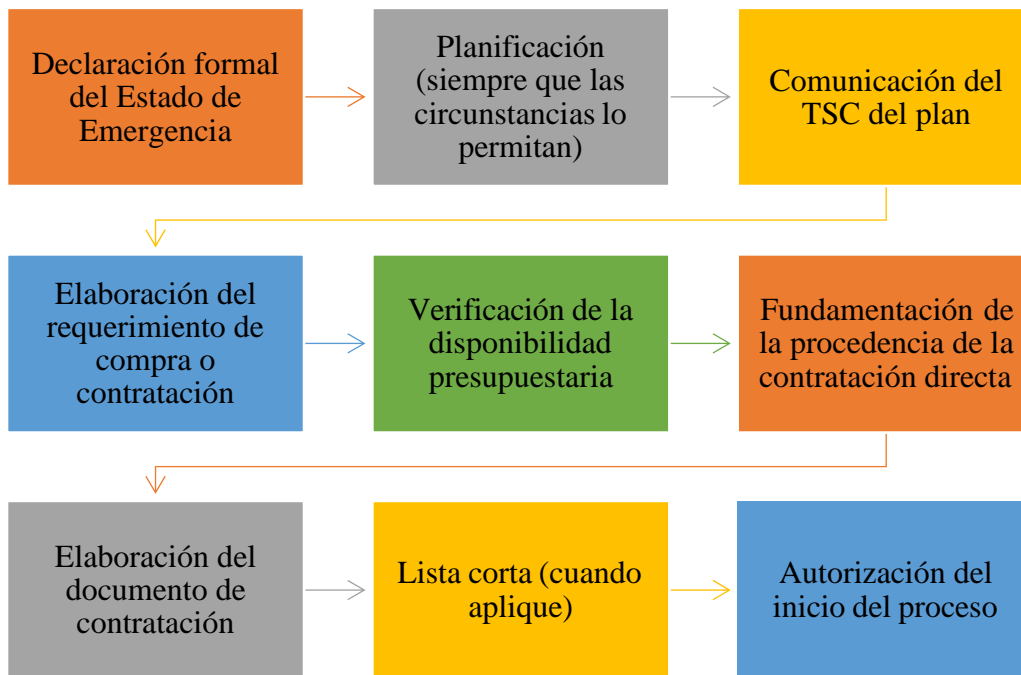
Declaración formal del Estado de Emergencia

Planificación (siempre que las circunstancias lo permitan)

Comunicación del TSC del plan

Elaboración del requerimiento de compra o contratación

Verificación de la disponibilidad presupuestaria

Fundamentación de la procedencia de la contratación directa

Elaboración del documento de contratación

Lista corta (cuando aplique)

Autorización del inicio del proceso